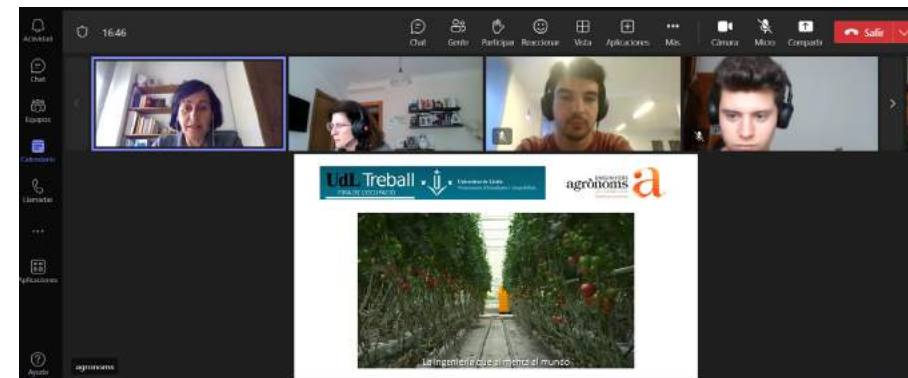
Actividad
Chat
Equipos
Calendario
Llamadas
...
Aplicaciones
Ayuda

16:46

Chat
Gente
Participar
Reaccionar
Vista
Aplicaciones
Más
Cámara
Micro
Compartir
Salir

UdL Treball
FIRA DE L'OCUPACIÓ
Universitat de Lleida
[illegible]

agrònoms
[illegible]

La ingeniería que alimenta el mundo

agronoms